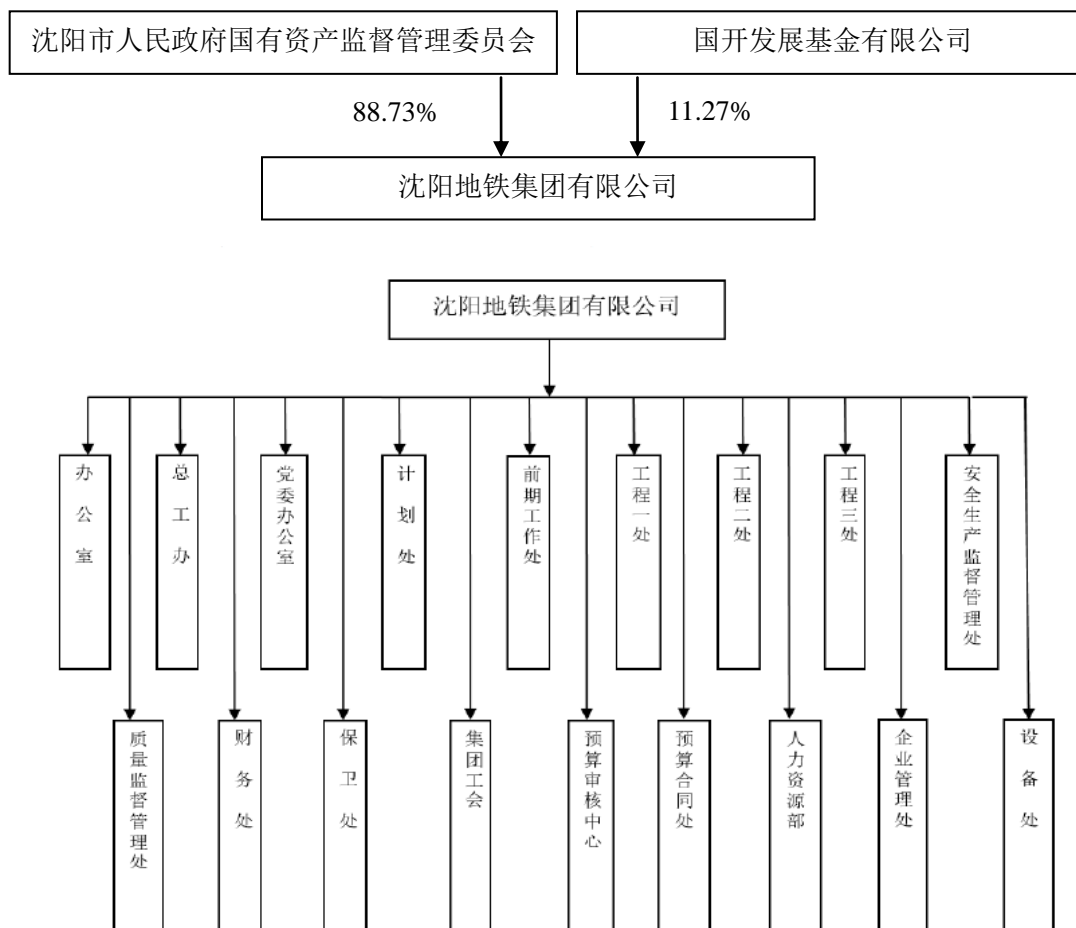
沈阳市人民政府国有资产监督管理委员会

国开发展基金有限公司

88.73%

11.27%

沈阳地铁集团有限公司

沈阳地铁集团有限公司

办公室

总工办

党委办公室

计划处

前期工作处

工程一处

工程二处

工程三处

安全生产监督管理处

质量监督管理处

财务处

保卫处

集团工会

预算审核中心

预算合同处

人力资源部

企业管理处

设备处